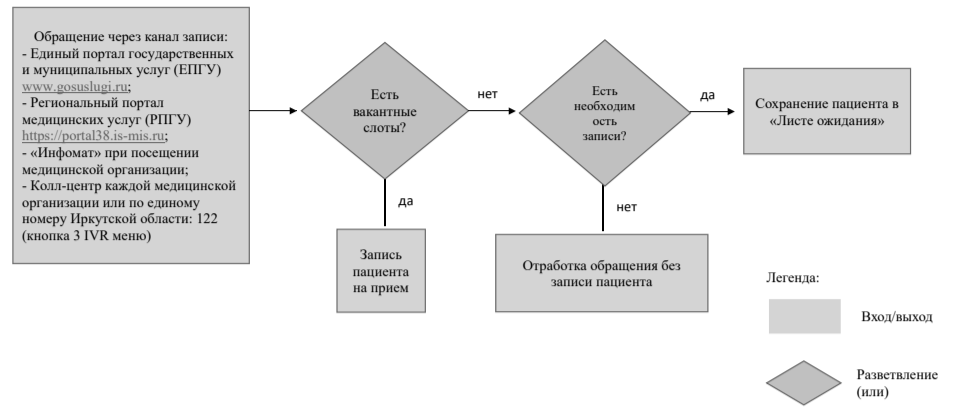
Обращение через канал записи:
- Единый портал государственных и муниципальных услуг (ЕПГУ) www.gosuslugi.ru;
- Региональный портал медицинских услуг (РПГУ) https://portal38.is-mis.ru;
- «Инфомат» при посещении медицинской организации;
- Колл-центр каждой медицинской организации или по единому номеру Иркутской области: 122 (кнопка 3 IVR меню)

Есть вакантные слоты?

нет

Есть необходим ость записи?

да

Сохранение пациента в «Листе ожидания»

да

Запись пациента на прием

нет

Отработка обращения без записи пациента

Легенда:

Вход/выход

Разветвление (или)